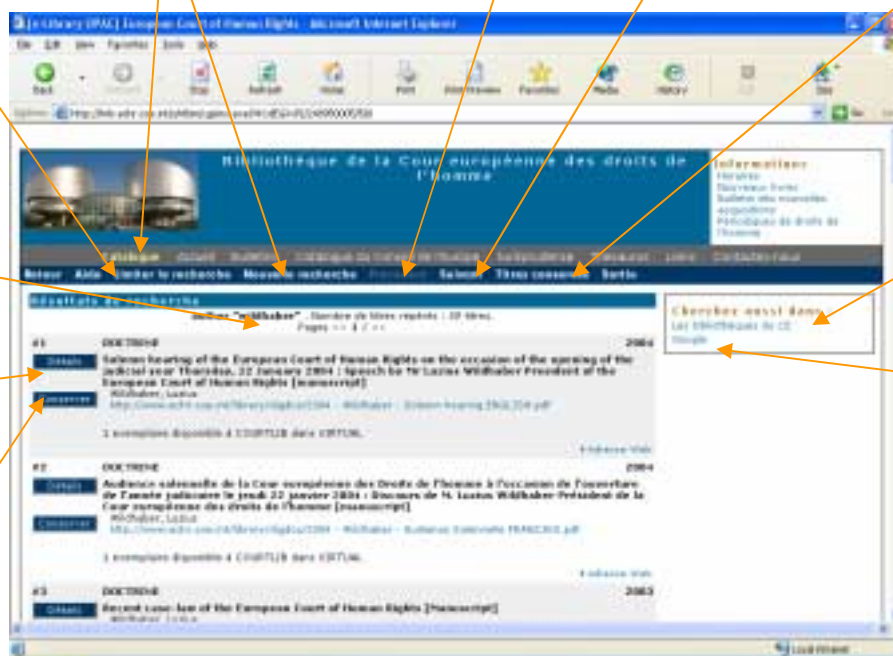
[e-Library OPAC] European Court of Human Rights - Microsoft Internet Explorer

File Edit View Favorites Tools Help

Back Forward Stop Refresh Home Print Print Preview Favorites Media History Size

http://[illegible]

Bibliothèque de la Cour européenne des droits de l'homme

Informations
Horaires
Nouveaux livres
Bulletin des nouvelles acquisitions
Périodiques de droits de l'homme

Catalogue Accueil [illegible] Catalogue du centre de l'homme Jurisprudence Ressources Liens Contactez-nous

Retour Aide Limiter la recherche Nouvelle recherche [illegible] Suivant Titres conservés Sortie

Résultats de recherche

Auteur "Wildhaber" - Nombre de titres repérés : 28 titres.
Pages << 1 2 >>

Cherchez aussi dans
Les Bibliothèques du CE
Google

#1 DOCTRINE 2004
Détails
Conserver
Solemn hearing of the European Court of Human Rights on the occasion of the opening of the judicial year Thursday, 22 January 2004 : Speech by Mr Luzius Wildhaber President of the European Court of Human Rights [manuscript]
Wildhaber, Luzius
http://www.echr.coe.int/library/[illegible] - Wildhaber - Solemn hearing ENGLISH.pdf
1 exemplaire disponible à COURTLIB dans VIRTUAL.
Adresse Web

#2 DOCTRINE 2004
Détails
Conserver
Audience solennelle de la Cour européenne des Droits de l'homme à l'occasion de l'ouverture de l'année judiciaire le jeudi 22 janvier 2004 : Discours de M. Luzius Wildhaber Président de la Cour européenne des droits de l'homme [manuscript]
Wildhaber, Luzius
http://www.echr.coe.int/library/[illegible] - Wildhaber - Audience Solennelle FRANCAIS.pdf
1 exemplaire disponible à COURTLIB dans VIRTUAL.
Adresse Web

#3 DOCTRINE 2003
Détails
Recent case-law of the European Court of Human Rights [manuscript]
Wildhaber, Luzius

Local intranet